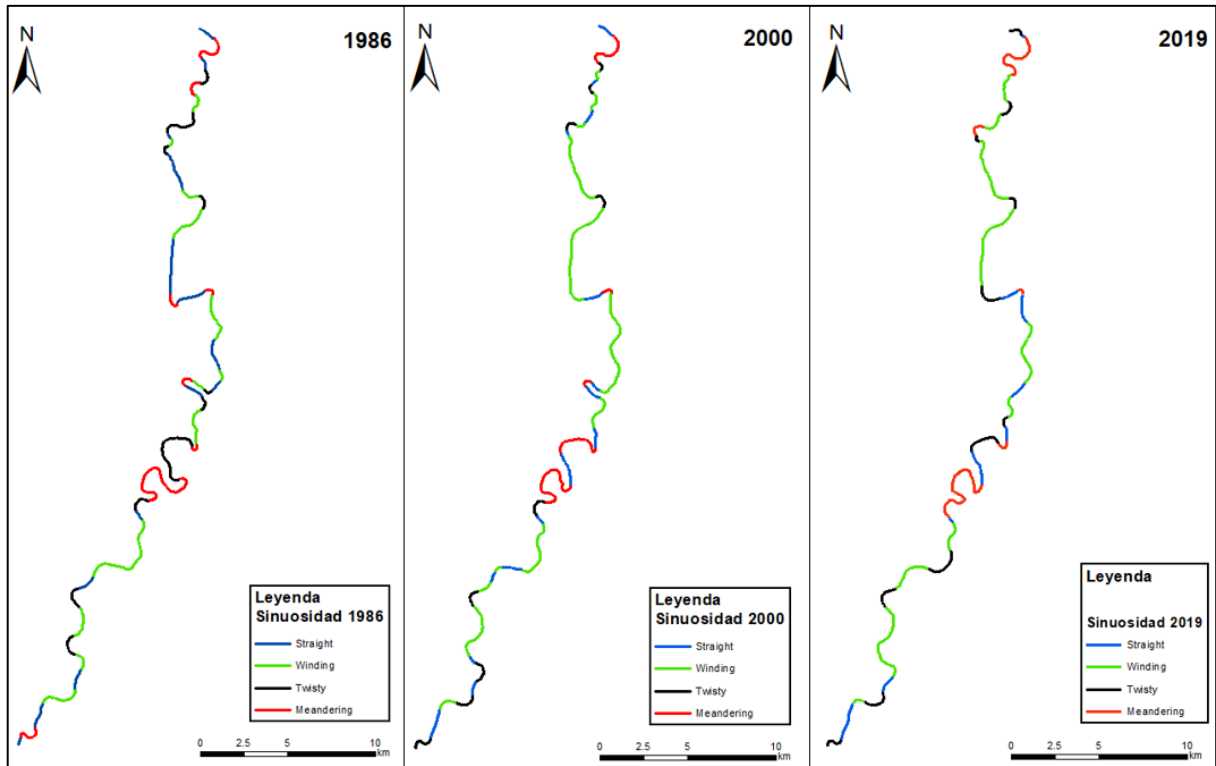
N

1986

Leyenda
Sinuosidad 1986

Straight
Winding
Twisty
Meandering

0 2.5 5 10 km

N

2000

Leyenda
Sinuosidad 2000

Straight
Winding
Twisty
Meandering

0 2.5 5 10 km

N

2019

Leyenda

Sinuosidad 2019

Straight
Winding
Twisty
Meandering

0 2.5 5 10 km